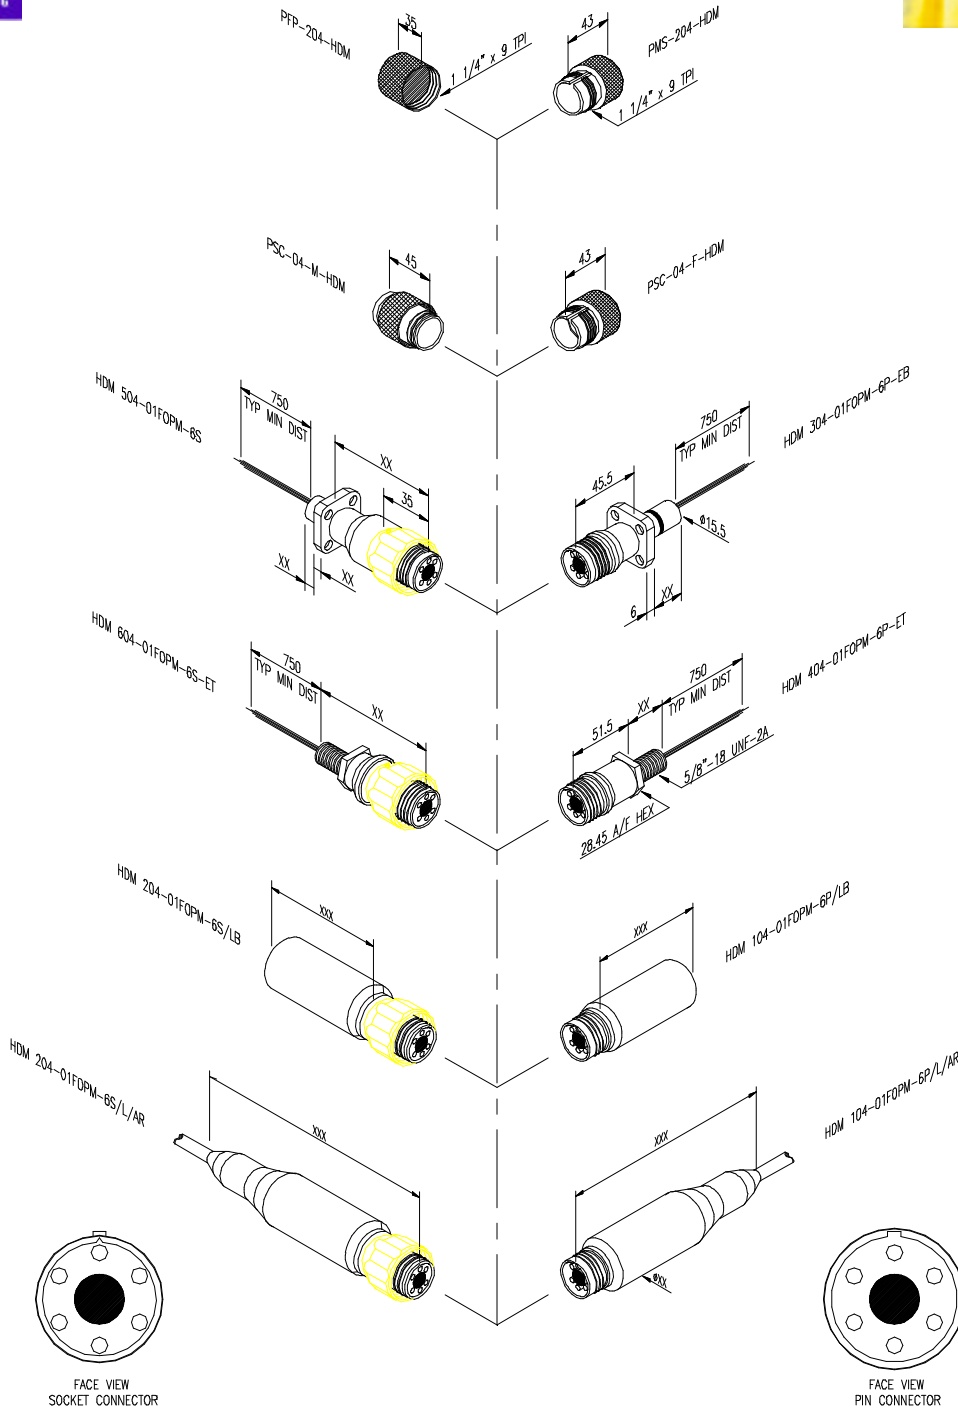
PFP-204-HDM

35

1 1/4" x 9 TPI

43

PMS-204-HDM

1 1/4" x 9 TPI

PSC-04-M-HDM

45

43

PSC-04-F-HDM

HDM 504-01FOPM-6S

750
TYP MIN DIST

XX

35

XX

XX

750
TYP MIN DIST

HDM 304-01FOPM-6P-EB

45.5

Ø15.5

6

XX

HDM 604-01FOPM-6S-ET

750
TYP MIN DIST

XX

750
TYP MIN DIST

HDM 404-01FOPM-6P-ET

51.5

XX

5/8"-18 UNF-2A

28.45 A/F HEX

HDM 204-01FOPM-6S/LB

XXX

XXX

HDM 104-01FOPM-6P/LB

HDM 204-01FOPM-6S/L/AR

XXX

XXX

HDM 104-01FOPM-6P/L/AR

ØXX

FACE VIEW
SOCKET CONNECTOR

FACE VIEW
PIN CONNECTOR